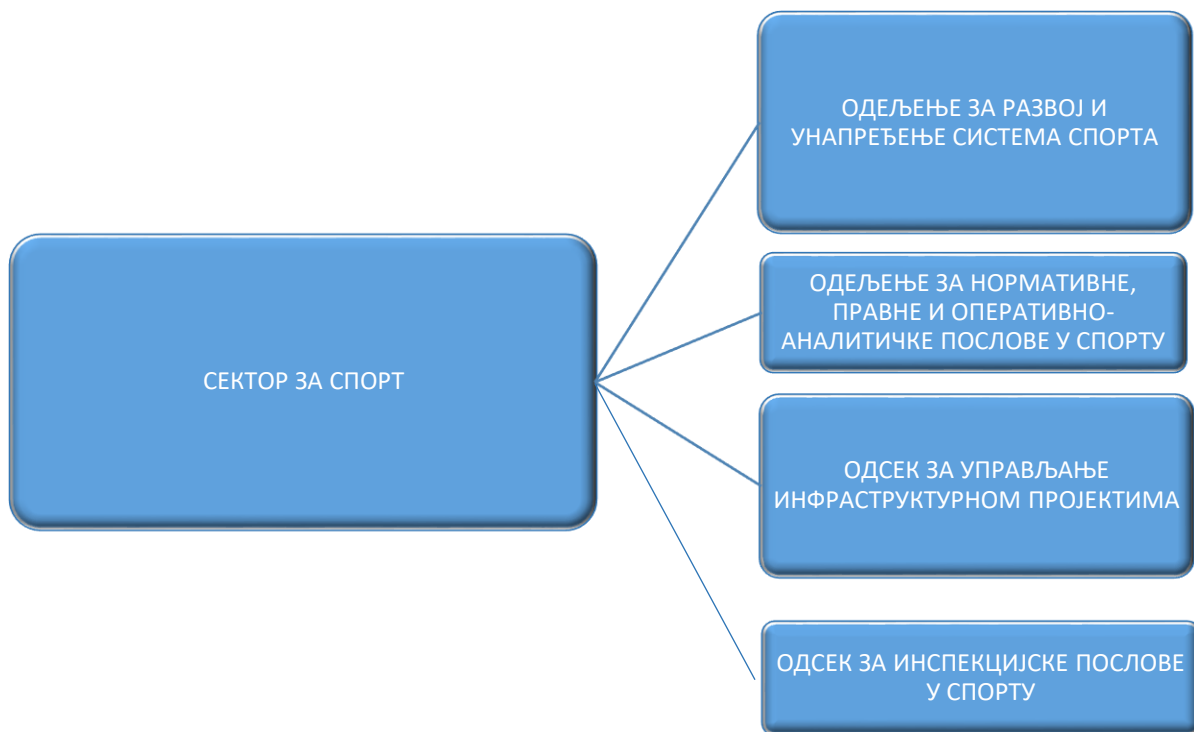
СЕКТОР ЗА СПОРТ

ОДЕЉЕЊЕ ЗА РАЗВОЈ И УНАПРЕЂЕЊЕ СИСТЕМА СПОРТА

ОДЕЉЕЊЕ ЗА НОРМАТИВНЕ, ПРАВНЕ И ОПЕРАТИВНО-АНАЛИТИЧКЕ ПОСЛОВЕ У СПОРТУ

ОДСЕК ЗА УПРАВЉАЊЕ ИНФРАСТРУКТУРНОМ ПРОЈЕКТИМА

ОДСЕК ЗА ИНСПЕКЦИЈСКЕ ПОСЛОВЕ У СПОРТУ